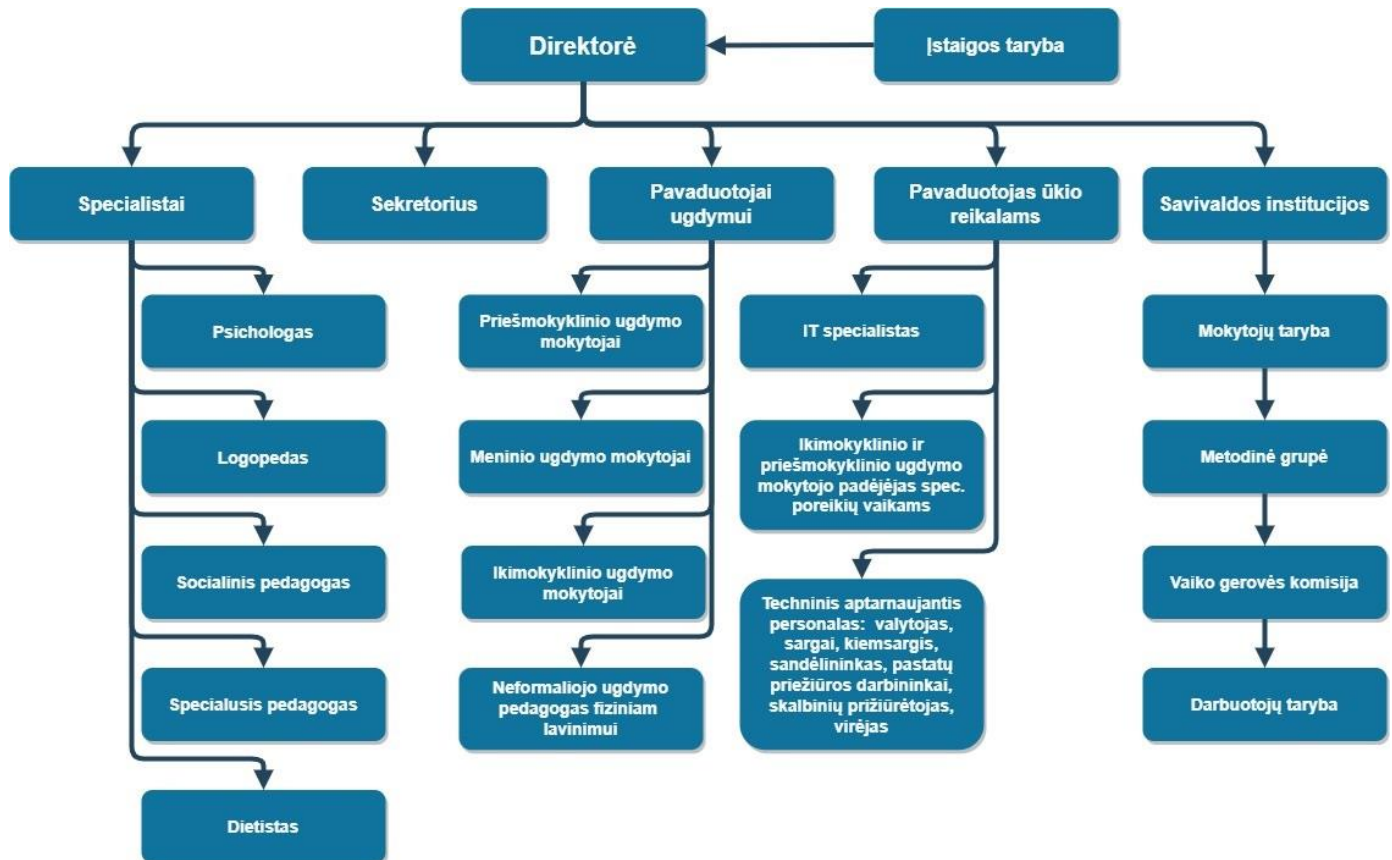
Direktorė

Įstaigos taryba

Specialistai

Sekretorius

Pavaduotojai ugdymui

Pavaduotojas ūkio reikalams

Savivaldos institucijos

Psichologas

Logopedas

Socialinis pedagogas

Specialusis pedagogas

Dietistas

Priešmokyklinio ugdymo mokytojai

Meninio ugdymo mokytojai

Ikimokyklinio ugdymo mokytojai

Neformaliojo ugdymo pedagogas fiziniam lavinimui

IT specialistas

Ikimokyklinio ir priešmokyklinio ugdymo mokytojo padėjėjas spec. poreikių vaikams

Techninis aptarnaujantis personalas: valytojas, sargai, kiemsargis, sandėlininkas, pastatų priežiūros darbininkai, skalbinių prižiūrėtojas, virėjas

Mokytojų taryba

Metodinė grupė

Vaiko gerovės komisija

Darbuotojų taryba